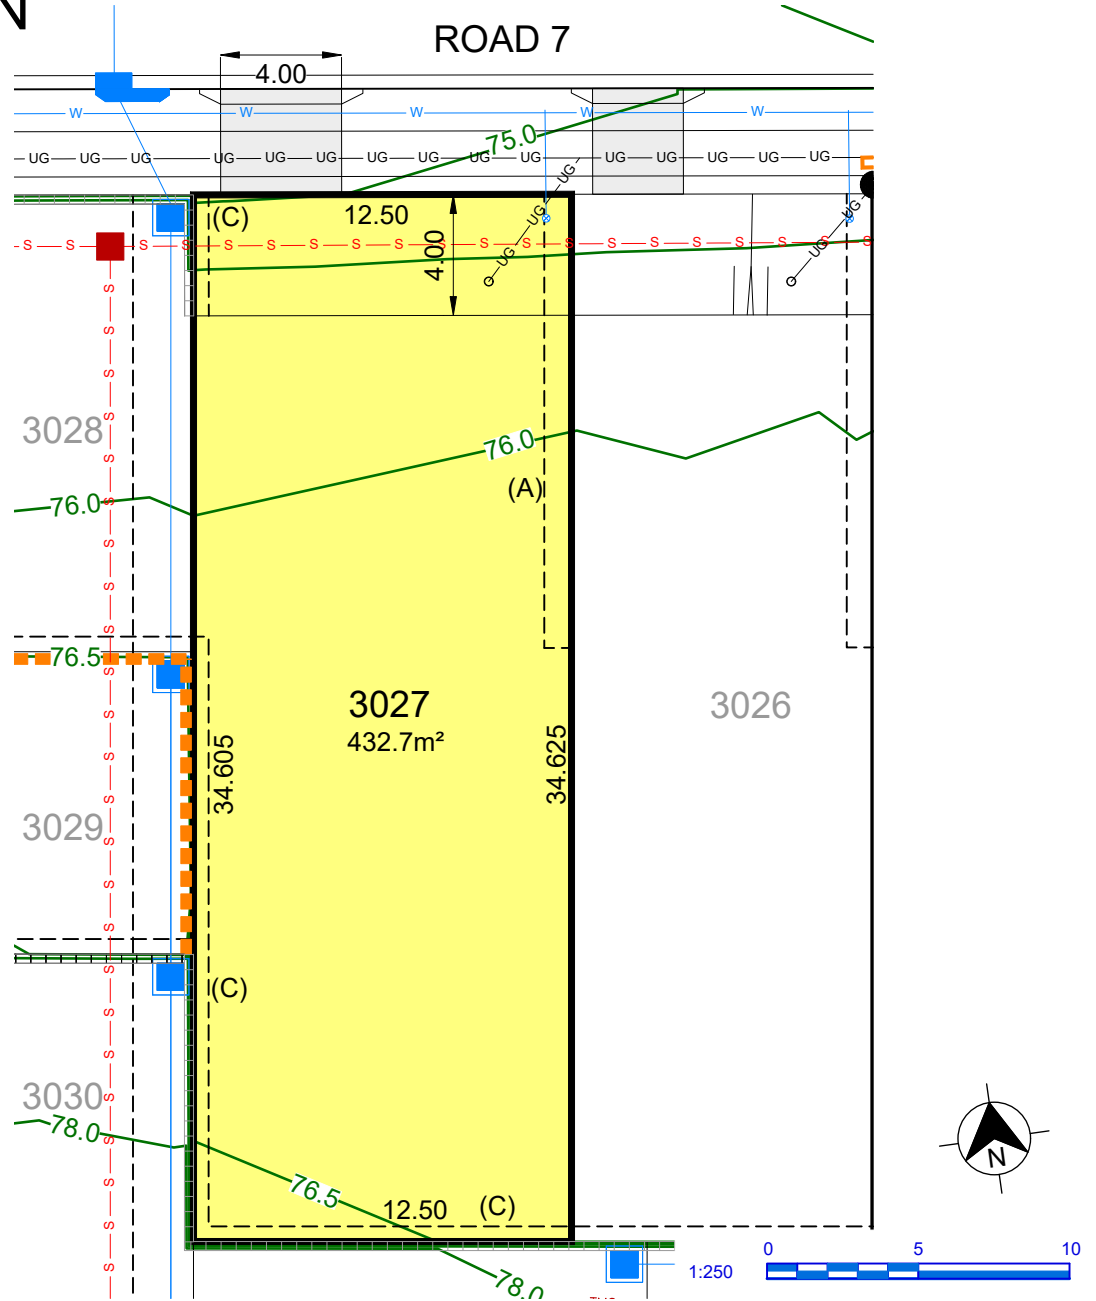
ROAD 7

4.00

W W W W W

UG UG UG UG UG UG UG UG UG UG UG UG UG UG UG UG

75.0

(C) 12.50

S S S S S S S S S S S S S S S S S

4.00

UG UG UG UG

3028

76.0

76.0

(A)

76.5

3027
432.7m²

3026

34.605

34.625

3029

(C)

3030

78.0

76.5

12.50 (C)

78.0

N

1:250

0 5 10